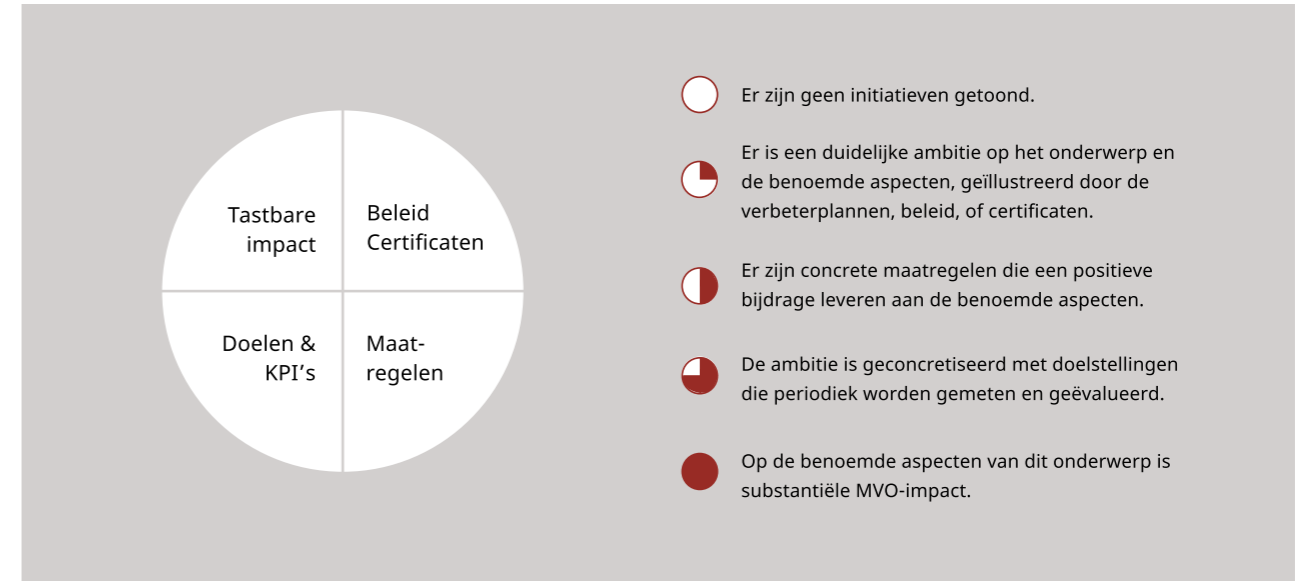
Tastbare impact

Beleid Certificaten

Doelen & KPI’s

Maat-regelen

Er zijn geen initiatieven getoond.

Er is een duidelijke ambitie op het onderwerp en de benoemde aspecten, geïllustreerd door de verbeterplannen, beleid, of certificaten.

Er zijn concrete maatregelen die een positieve bijdrage leveren aan de benoemde aspecten.

De ambitie is geconcretiseerd met doelstellingen die periodiek worden gemeten en geëvalueerd.

Op de benoemde aspecten van dit onderwerp is substantiële MVO-impact.